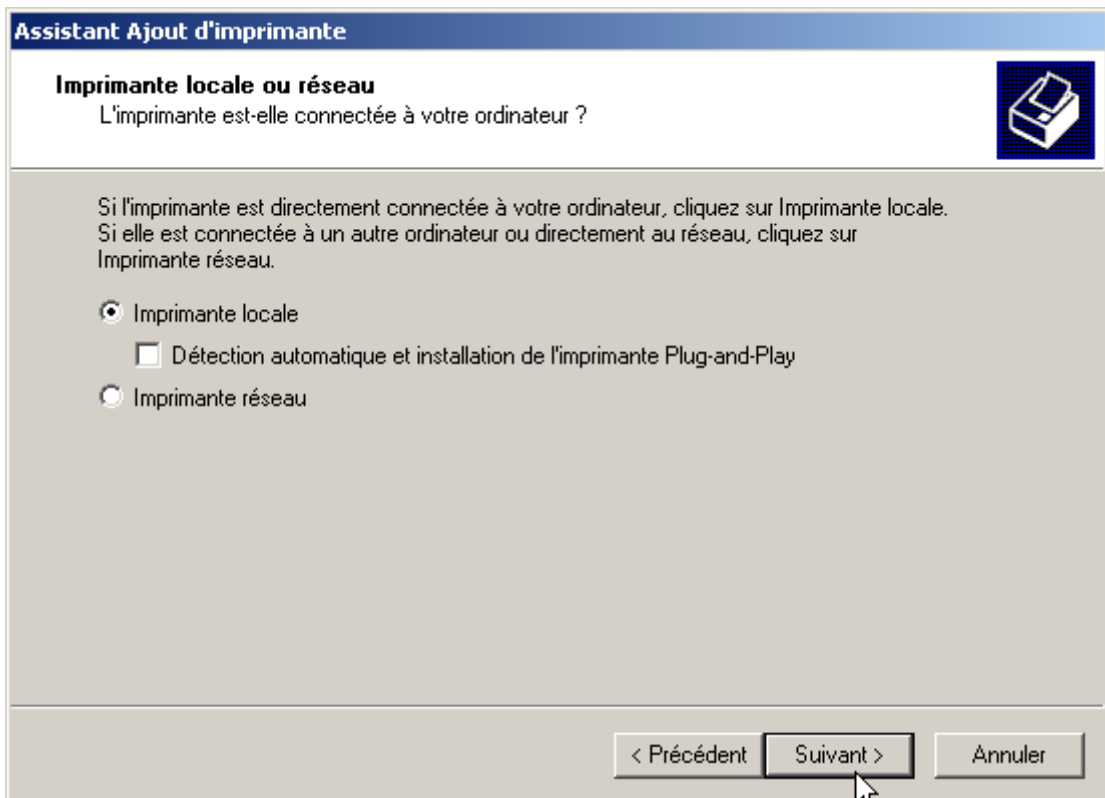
Assistant Ajout d'imprimante

Imprimante locale ou réseau
L'imprimante est-elle connectée à votre ordinateur ?

Si l'imprimante est directement connectée à votre ordinateur, cliquez sur Imprimante locale. Si elle est connectée à un autre ordinateur ou directement au réseau, cliquez sur Imprimante réseau.

Imprimante locale

Détection automatique et installation de l'imprimante Plug-and-Play

Imprimante réseau

< Précédent

Suivant >

Annuler